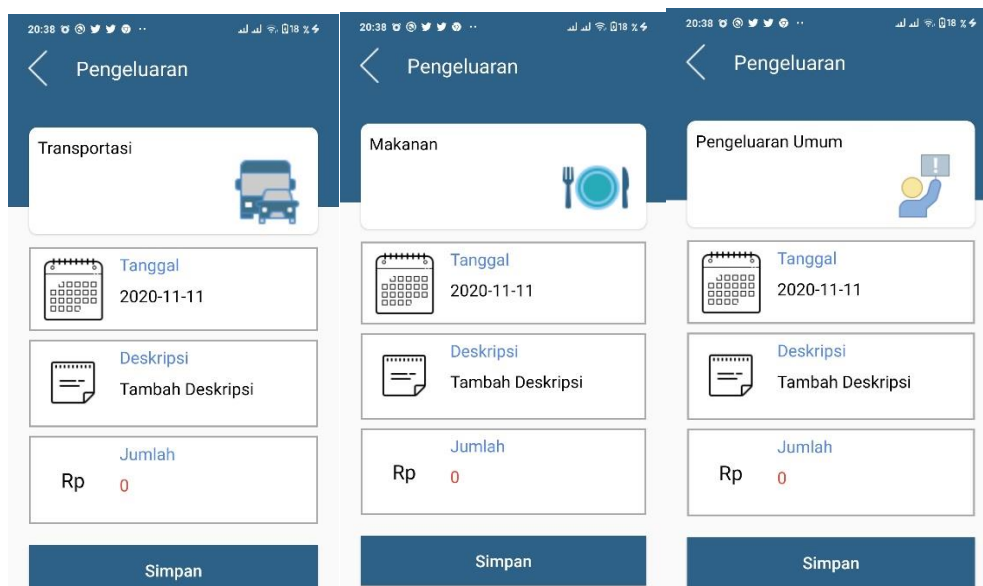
20:38 ·· 18

Pengeluaran

Transportasi

Tanggal
2020-11-11

Deskripsi
Tambah Deskripsi

Jumlah
Rp 0

Simpan

20:38 ·· 18

Pengeluaran

Makanan

Tanggal
2020-11-11

Deskripsi
Tambah Deskripsi

Jumlah
Rp 0

Simpan

20:38 ·· 18

Pengeluaran

Pengeluaran Umum

Tanggal
2020-11-11

Deskripsi
Tambah Deskripsi

Jumlah
Rp 0

Simpan